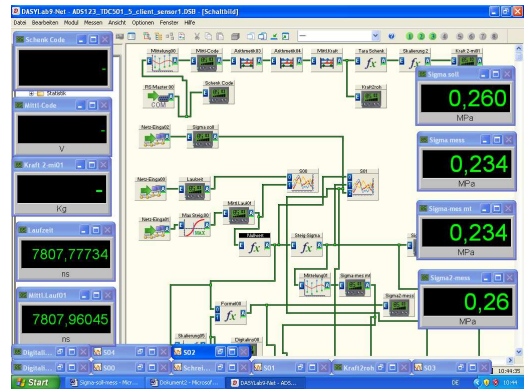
DASYLab9-Net - ADS123_TDC501_5_client_sensor1.DSB - [Schaltbild]

Datei Bearbeiten Ansicht Modul Messen Ansicht Optionen Fenster Hilfe

Schenk Code

-

Statistik

Mittl-Code

-

V

Kraft 2-mi01

-

Kg

Laufzeit

7807,77734

ms

Mittl.Lauf01

7807,96045

ms

Mittelung00

Mittl Code

Zeitmessu03

Zeitmessu04

Mittl Kraft

Tara Schenk

Skalierung 2

Kraft 2-mi01

RS Master 00

Schenk Code

Kraft2roh

Netz-Eingab2

Sigma soll

Netz-Eingab00

Laufzeit

S00

S01

Netz-Eingab01

Max Steig 00

Mittl.Lauf01

Steig Sigma

Mittelung01

Sigma mes mt

Sigma2-mess

Formel00

Skalierung05

Sigma soll

0,260

MPa

Sigma mess

0,234

MPa

Sigma mes mt

0,234

MPa

Sigma2-mess

0,26

MPa

Digitali...

S04

S02

Digitali...

S00

Schrei...

S01

Kraft2roh

S03

Start

Sigma-soll-mess - Micr...

Dokument2 - Microsof...

DASYLab9-Net - ADS...

DE

10:44:35